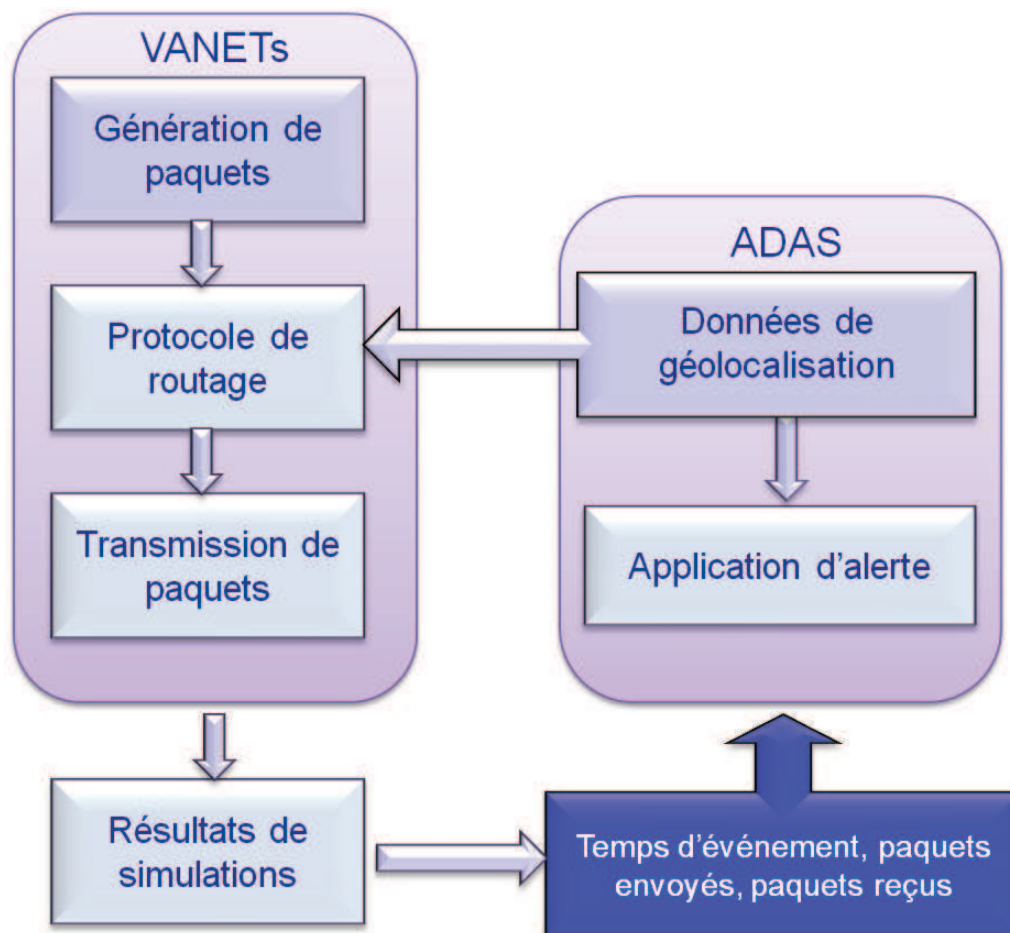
VANETs

Génération de paquets

Protocole de routage

Transmission de paquets

ADAS

Données de géolocalisation

Application d'alerte

Résultats de simulations

Temps d'événement, paquets envoyés, paquets reçus